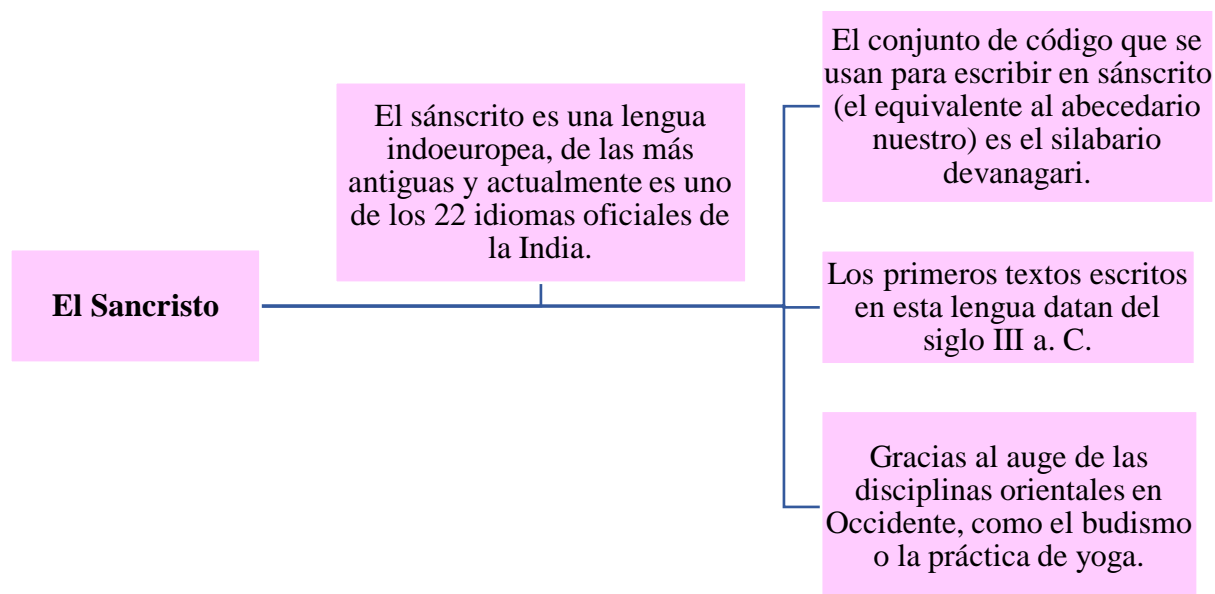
El Sancristo

El sánscrito es una lengua indoeuropea, de las más antiguas y actualmente es uno de los 22 idiomas oficiales de la India.

El conjunto de código que se usan para escribir en sánscrito (el equivalente al abecedario nuestro) es el silabario devanagari.

Los primeros textos escritos en esta lengua datan del siglo III a. C.

Gracias al auge de las disciplinas orientales en Occidente, como el budismo o la práctica de yoga.